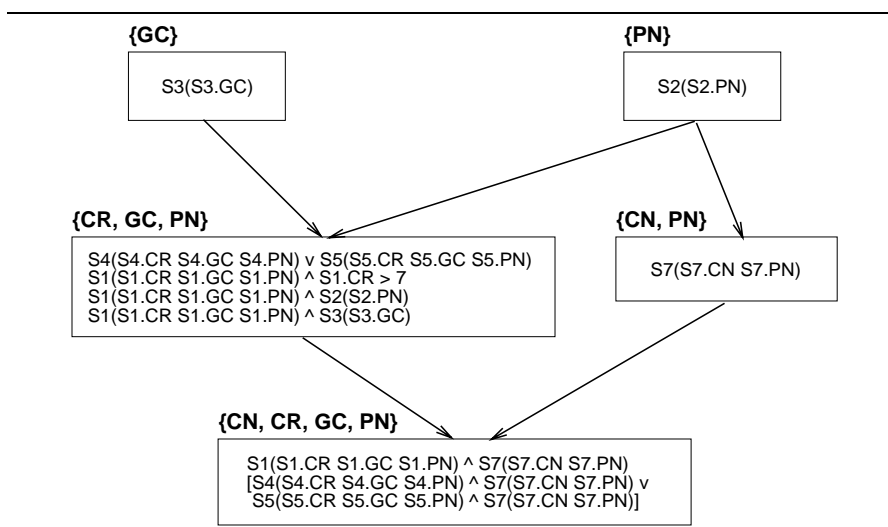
{GC}

S3(S3.GC)

{PN}

S2(S2.PN)

{CR, GC, PN}

S4(S4.CR S4.GC S4.PN) v S5(S5.CR S5.GC S5.PN)
S1(S1.CR S1.GC S1.PN) ^ S1.CR > 7
S1(S1.CR S1.GC S1.PN) ^ S2(S2.PN)
S1(S1.CR S1.GC S1.PN) ^ S3(S3.GC)

{CN, PN}

S7(S7.CN S7.PN)

{CN, CR, GC, PN}

S1(S1.CR S1.GC S1.PN) ^ S7(S7.CN S7.PN)
[S4(S4.CR S4.GC S4.PN) ^ S7(S7.CN S7.PN) v
S5(S5.CR S5.GC S5.PN) ^ S7(S7.CN S7.PN)]